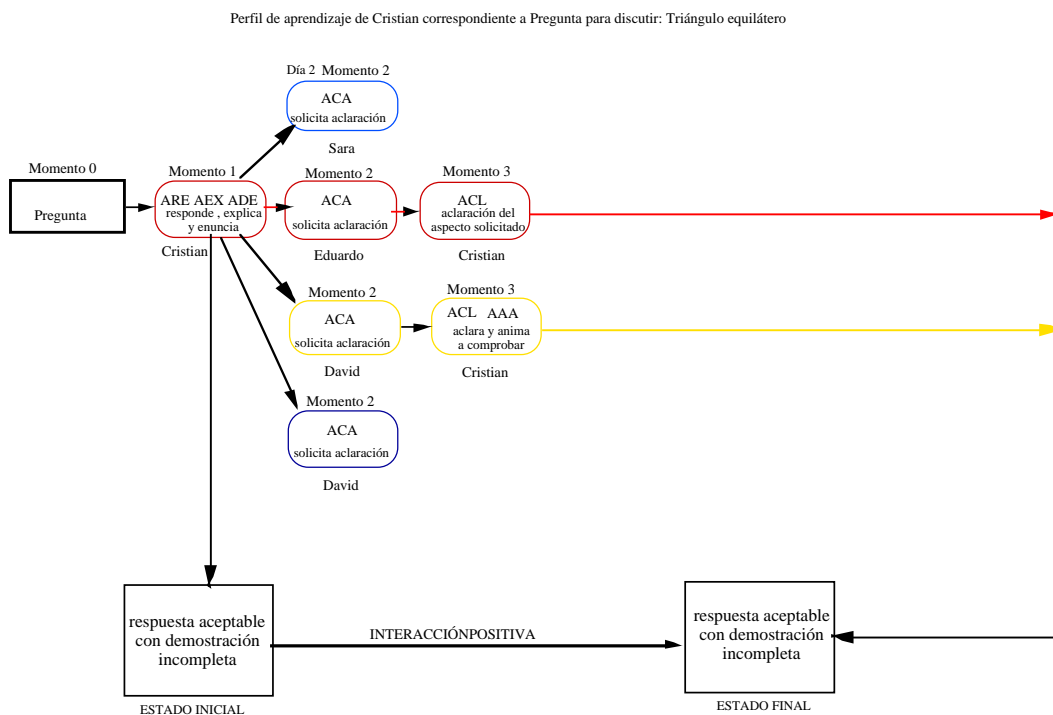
Perfil de aprendizaje de Cristian correspondiente a Pregunta para discutir: Triángulo equilátero

Momento 0

Pregunta

Momento 1

ARE AEX ADE
responde , explica y enuncia

Cristian

Día 2 Momento 2

ACA
solicita aclaración

Sara

Momento 2

ACA
solicita aclaración

Eduardo

Momento 3

ACL
aclaración del aspecto solicitado

Cristian

Momento 2

ACA
solicita aclaración

David

Momento 3

ACL AAA
aclara y anima a comprobar

Cristian

Momento 2

ACA
solicita aclaración

David

respuesta aceptable con demostración incompleta

ESTADO INICIAL

INTERACCIÓNPOSITIVA

respuesta aceptable con demostración incompleta

ESTADO FINAL